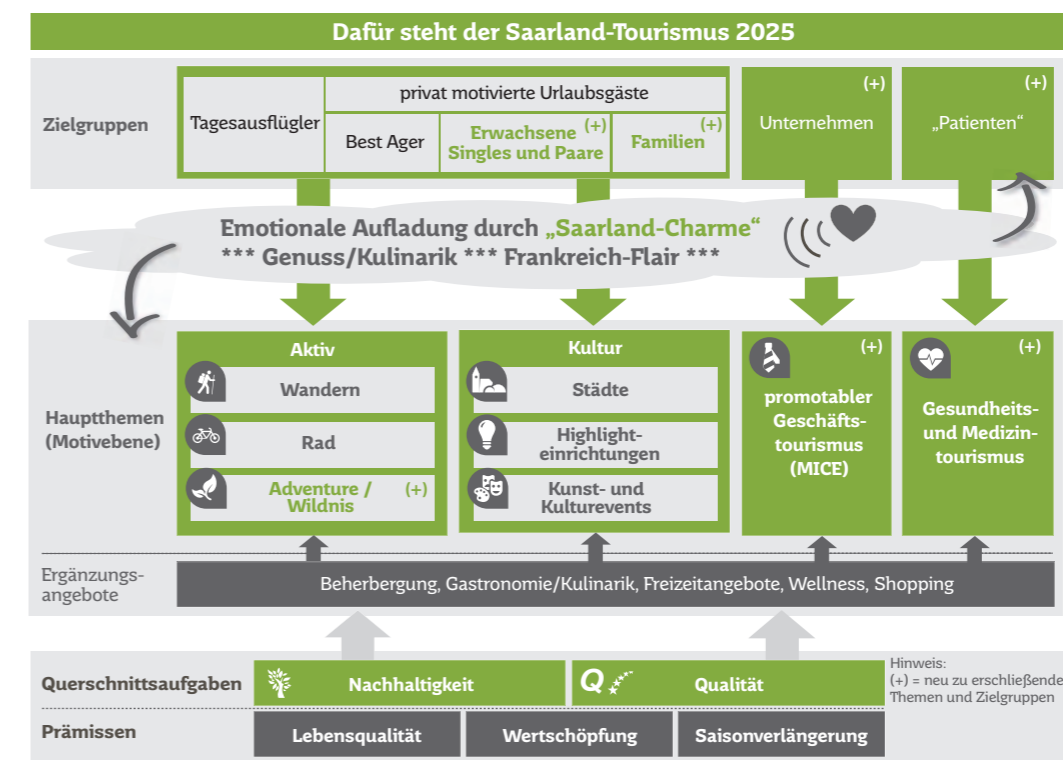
Dafür steht der Saarland-Tourismus 2025

Zielgruppen

Tagesausflügler

privat motivierte Urlaubsgäste

Best Ager

Erwachsene (+) Singles und Paare

Familien (+)

(+) Unternehmen

(+) „Patienten“

Emotionale Aufladung durch „Saarland-Charme“
*** Genuss/Kulinarik *** Frankreich-Flair ***

Hauptthemen (Motivebene)

Aktiv

Wandern

Rad

Adventure / Wildnis (+)

Kultur

Städte

Highlight-einrichtungen

Kunst- und Kulturevents

(+) promotabler Geschäfts-tourismus (MICE)

(+) Gesundheits- und Medizin-tourismus

Ergänzungs-angebote

Beherbergung, Gastronomie/Kulinarik, Freizeitangebote, Wellness, Shopping

Querschnittsaufgaben

Nachhaltigkeit

Q Qualität

Hinweis:
(+) = neu zu erschließende Themen und Zielgruppen

Prämissen

Lebensqualität

Wertschöpfung

Saisonverlängerung